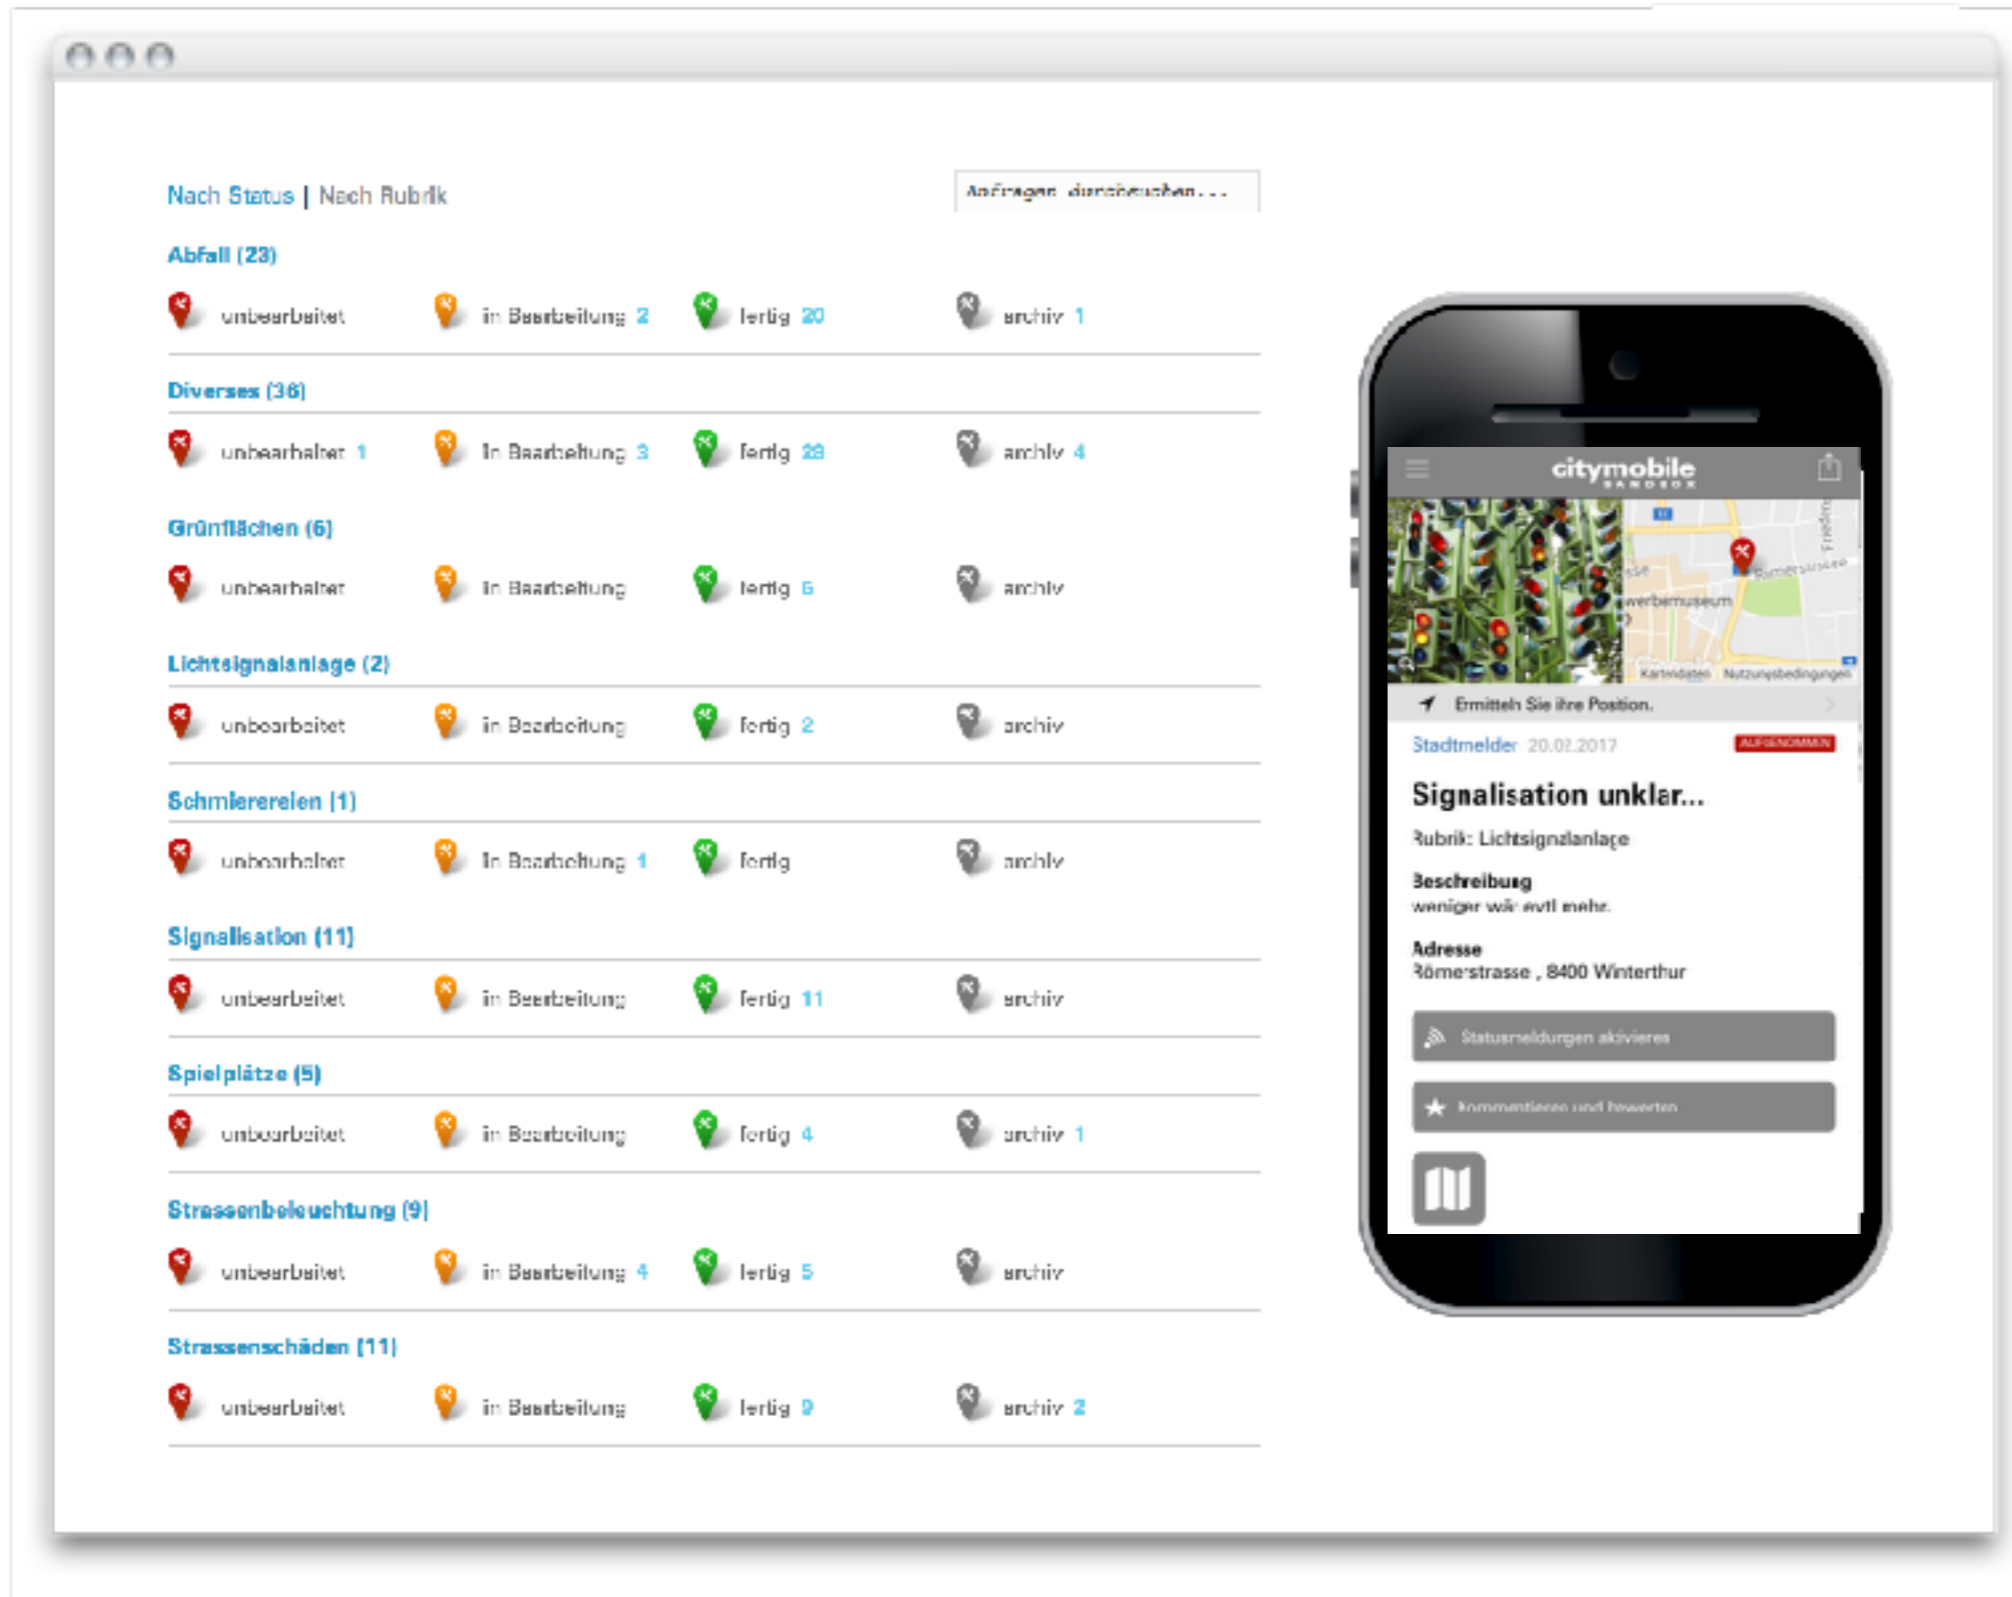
Nach Status | Nach Rubrik

Anfragen durchsuchen...

Abfall (23)

unbearbeitet in Bearbeitung 2 fertig 20 archiv 1

Diverses (36)

unbearbeitet 1 in Bearbeitung 3 fertig 28 archiv 4

Grünflächen (6)

unbearbeitet in Bearbeitung fertig 6 archiv

Lichtsignalanlage (2)

unbearbeitet in Bearbeitung fertig 2 archiv

Schmierereien (1)

unbearbeitet in Bearbeitung 1 fertig archiv

Signalisation (11)

unbearbeitet in Bearbeitung fertig 11 archiv

Spielplätze (5)

unbearbeitet in Bearbeitung fertig 4 archiv 1

Strassenbeleuchtung (9)

unbearbeitet in Bearbeitung 4 fertig 5 archiv

Strassenschäden (11)

unbearbeitet in Bearbeitung fertig 9 archiv 2

citymobile SANDBOX

Ermitteln Sie Ihre Position.

Stadtmelder 20.02.2017 AUFGENOMMEN

Signalisation unklar...

Rubrik: Lichtsignalanlage

Beschreibung
weniger wär evtl mehr.

Adresse
Römerstrasse , 8400 Winterthur

Statusmeldungen aktivieren

kommentieren und bewerten